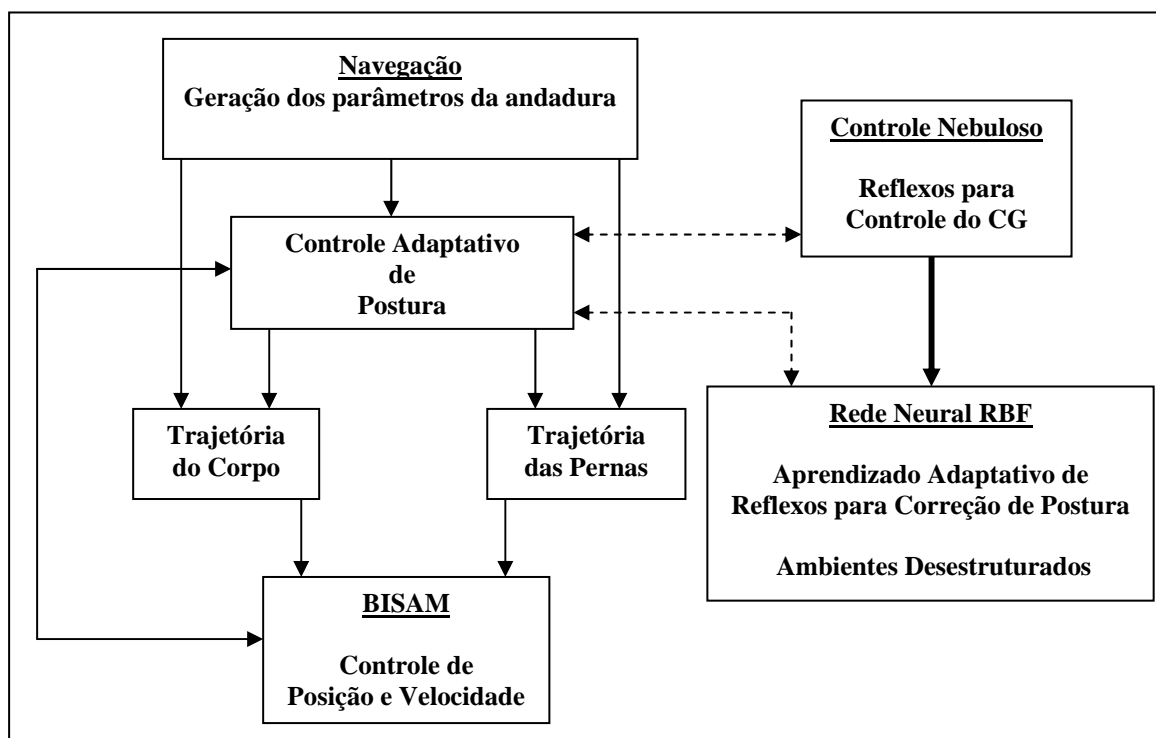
Navegação
Geração dos parâmetros da andadura

Controle Nebuloso

Reflexos para Controle do CG

Controle Adaptativo de Postura

Trajetória do Corpo

Trajetória das Pernas

Rede Neural RBF

Aprendizado Adaptativo de Reflexos para Correção de Postura

Ambientes Desestruturados

BISAM

Controle de Posição e Velocidade